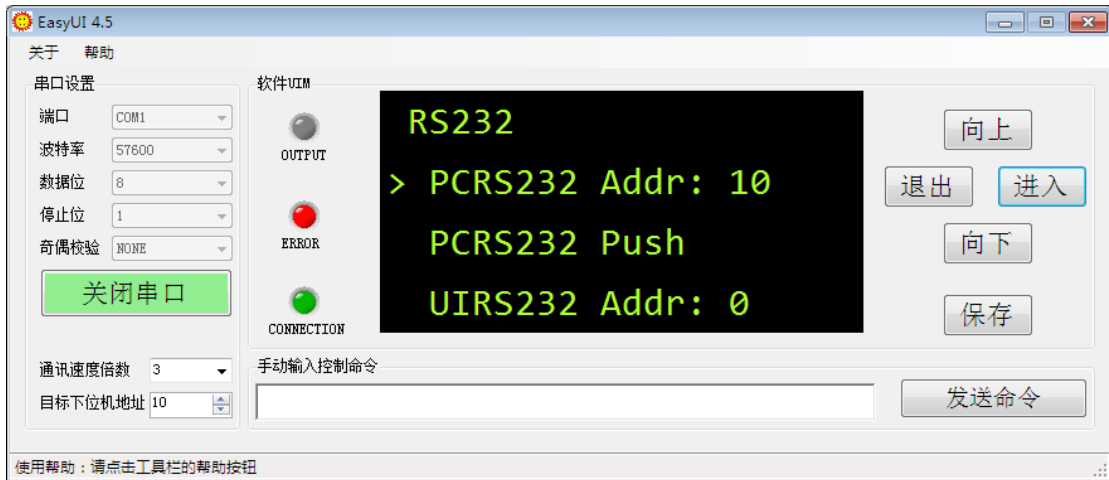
EasyUI 4.5

关于 帮助

串口设置

端口 COM1

波特率 57600

数据位 8

停止位 1

奇偶校验 NONE

关闭串口

通讯速度倍数 3

目标下位机地址 10

软件UIM

OUTPUT

ERROR

CONNECTION

RS232
> PCRS232 Addr: 10
PCRS232 Push
UIRS232 Addr: 0

向上

退出

进入

向下

保存

手动输入控制命令

发送命令

使用帮助：请点击工具栏的帮助按钮